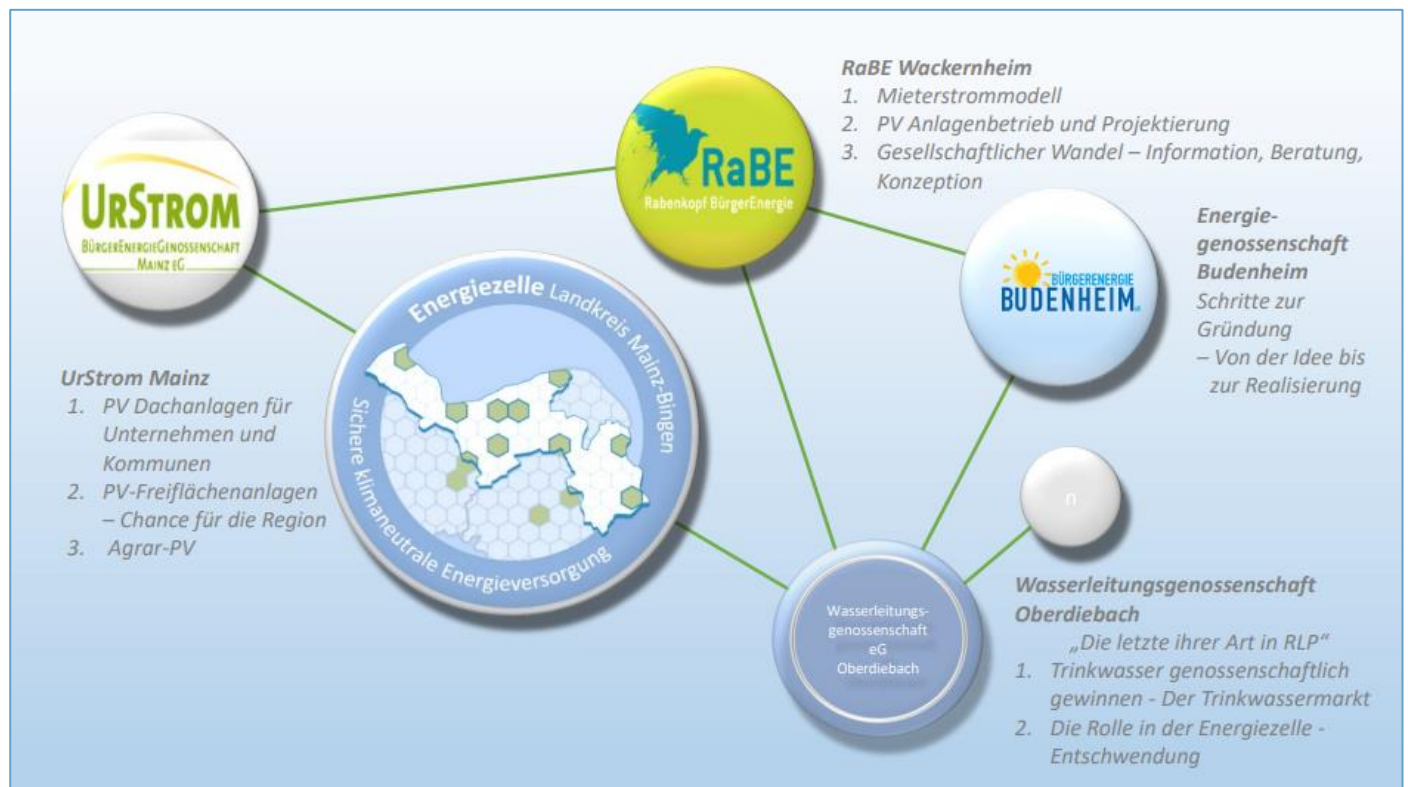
RaBE Wackernheim
1. Mieterstrommodell
2. PV Anlagenbetrieb und Projektierung
3. Gesellschaftlicher Wandel – Information, Beratung, Konzeption

UrSTROM
BürgerEnergieGenossenschaft Mainz eG

RaBE
Rabenkopf BürgerEnergie

Energiegenossenschaft Budenheim
Schritte zur Gründung
– Von der Idee bis zur Realisierung

BÜRGERENERGIE
BUDENHEIM

Energiezelle Landkreis Mainz-Bingen
Sichere klimaneutrale Energieversorgung

UrStrom Mainz
1. PV Dachanlagen für Unternehmen und Kommunen
2. PV-Freiflächenanlagen – Chance für die Region
3. Agrar-PV

n

Wasserleitungsgenossenschaft eG Oberdiebach

Wasserleitungsgenossenschaft Oberdiebach
„Die letzte ihrer Art in RLP“
1. Trinkwasser genossenschaftlich gewinnen - Der Trinkwassermarkt
2. Die Rolle in der Energiezelle - Entschwendung